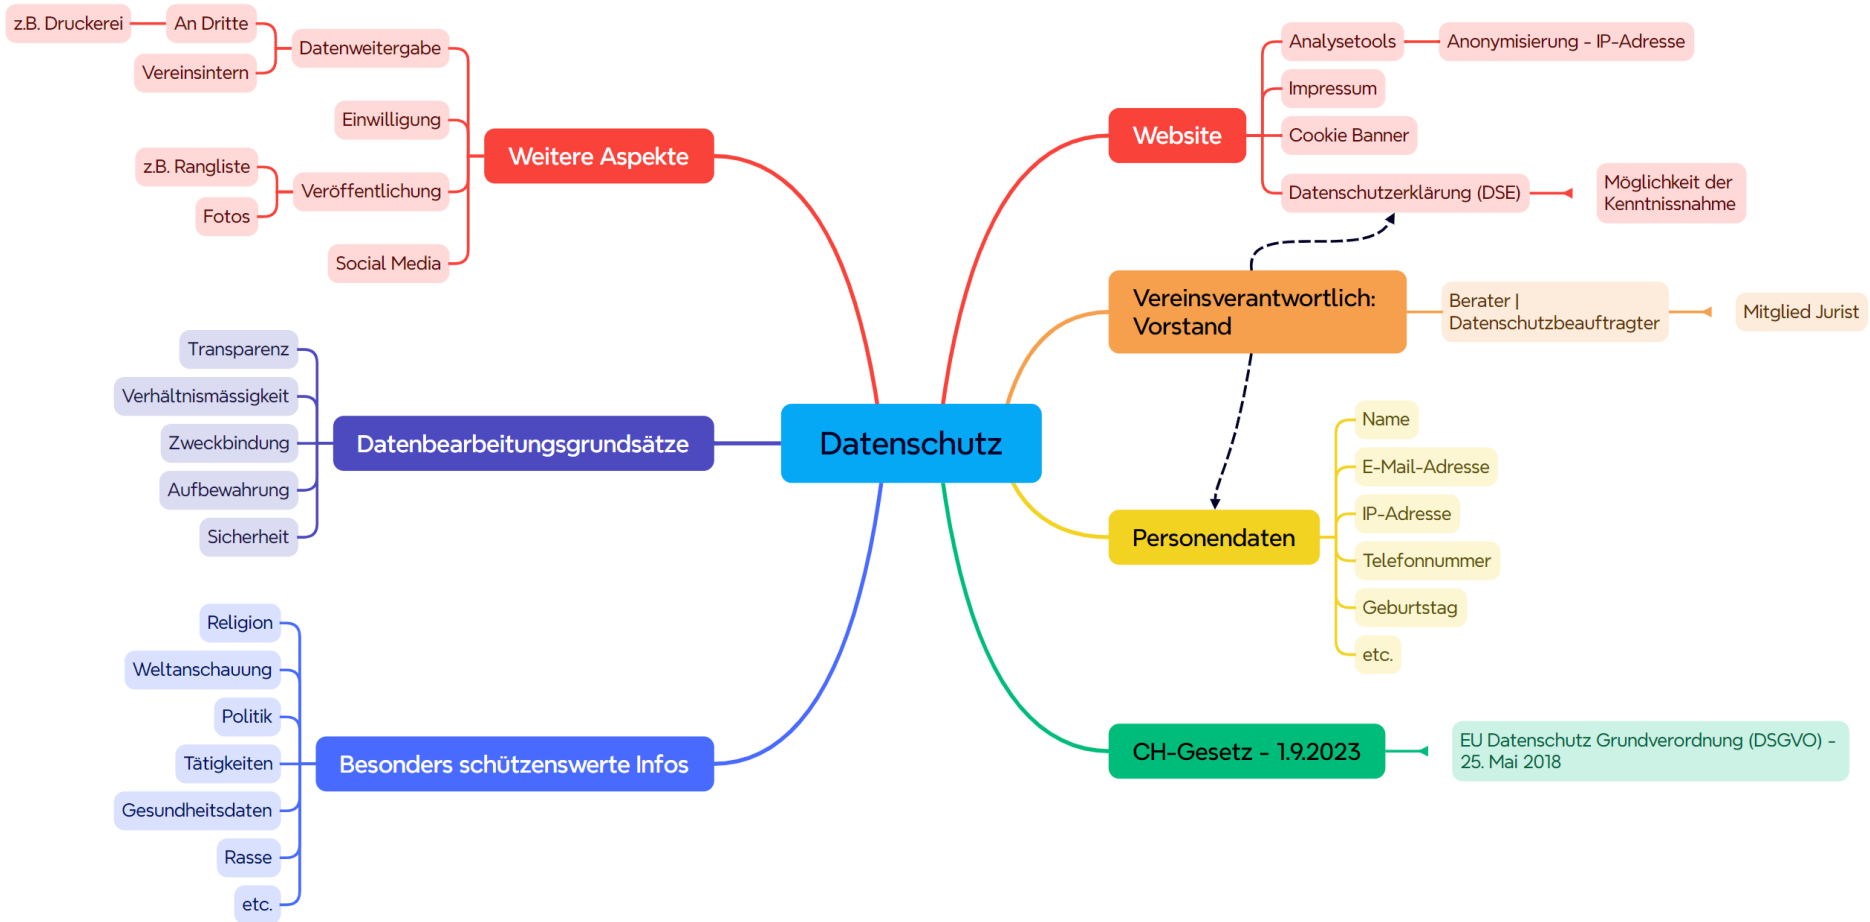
Datenschutz

Weitere Aspekte
Datenweitergabe
An Dritte
z.B. Druckerei
Vereinsintern
Einwilligung
Veröffentlichung
z.B. Rangliste
Fotos
Social Media

Datenbearbeitungsgrundsätze
Transparenz
Verhältnismässigkeit
Zweckbindung
Aufbewahrung
Sicherheit

Besonders schützenswerte Infos
Religion
Weltanschauung
Politik
Tätigkeiten
Gesundheitsdaten
Rasse
etc.

Website
Analysetools
Anonymisierung - IP-Adresse
Impressum
Cookie Banner
Datenschutzerklärung (DSE)
Möglichkeit der Kenntnissnahme

Vereinsverantwortlich: Vorstand
Berater | Datenschutzbeauftragter
Mitglied Jurist

Personendaten
Name
E-Mail-Adresse
IP-Adresse
Telefonnummer
Geburtstag
etc.

CH-Gesetz - 1.9.2023
EU Datenschutz Grundverordnung (DSGVO) - 25. Mai 2018